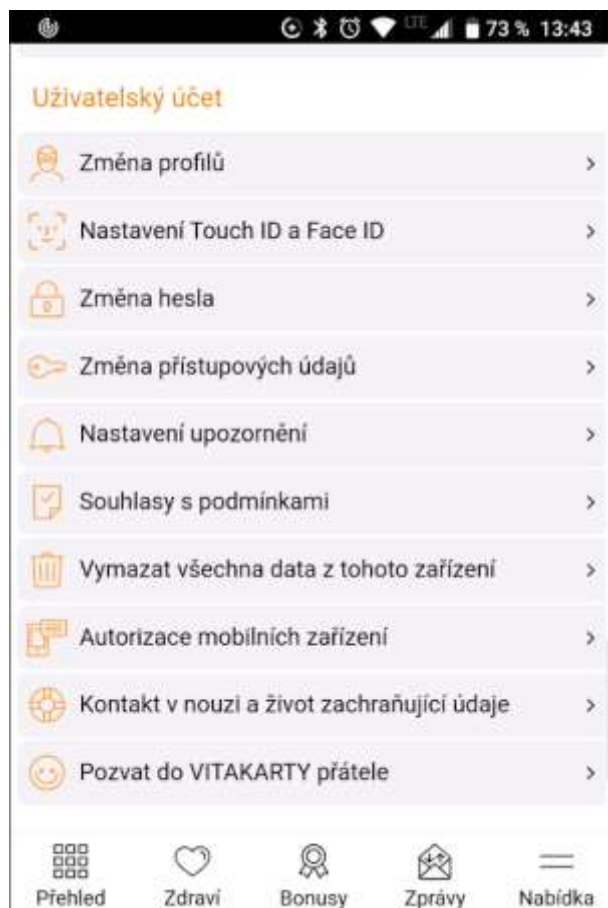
LTE 73 % 13:43

Uživatelský účet

Změna profilů

Nastavení Touch ID a Face ID

Změna hesla

Změna přístupových údajů

Nastavení upozornění

Souhlasy s podmínkami

Vymazat všechna data z tohoto zařízení

Autorizace mobilních zařízení

Kontakt v nouzi a život zachraňující údaje

Pozvat do VITAKARTY přátele

Přehled
Zdraví
Bonusy
Zprávy
Nabídka